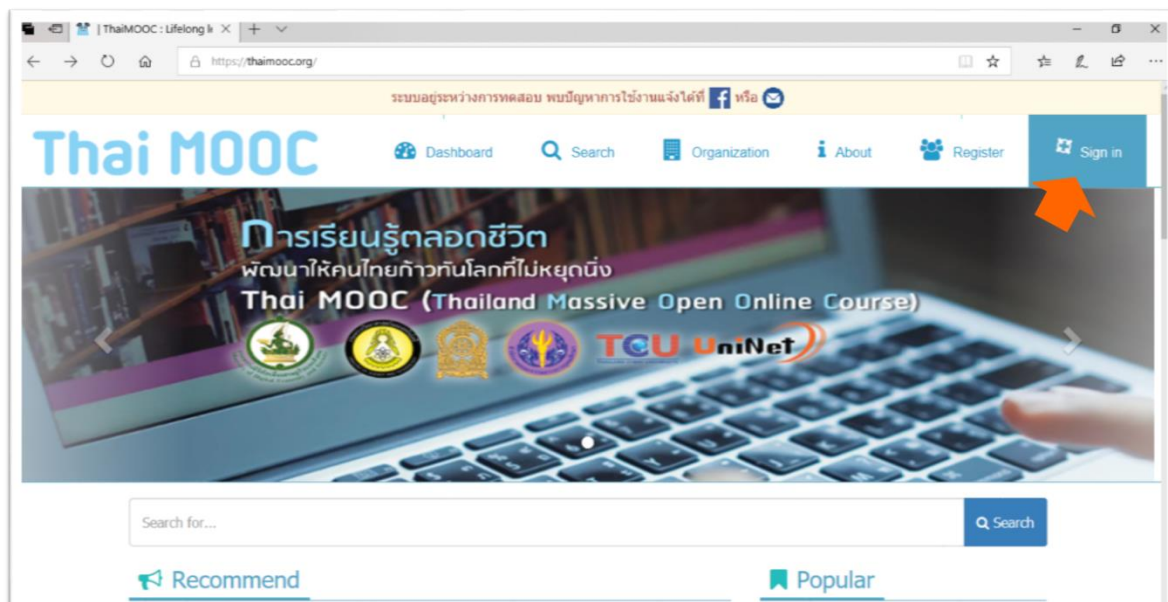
| ThaiMOOC : Lifelong l ×

https://thaimooc.org/

ระบบอยู่ระหว่างการทดสอบ พบปัญหาการใช้งานแจ้งได้ที่ หรือ

Thai MOOC

Dashboard

Search

Organization

About

Register

Sign in

การเรียนรู้ตลอดชีวิต

พัฒนาให้คนไทยก้าวทันโลกที่ไม่หยุดนิ่ง

Thai MOOC (Thailand Massive Open Online Course)

TCU UniNet

Search for...

Search

Recommend

Popular